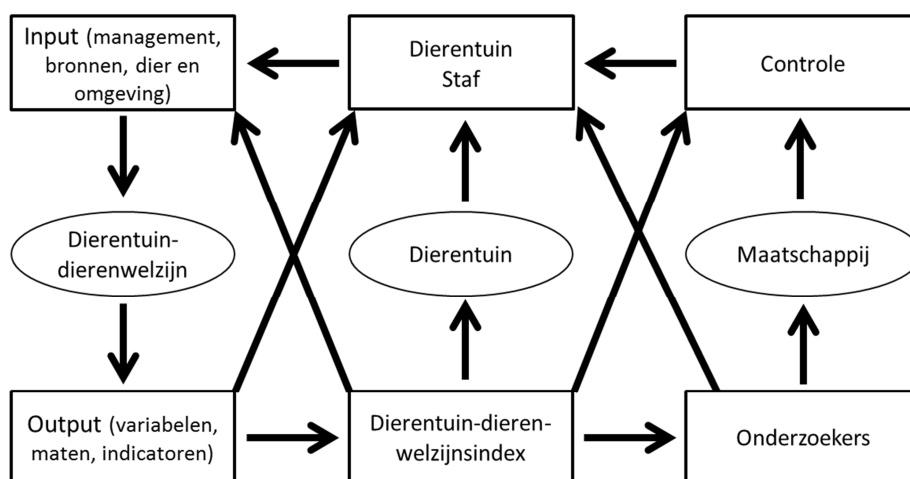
Input (management, bronnen, dier en omgeving)

Dierentuin Staf

Controle

Dierentuin-dierenwelzijn

Dierentuin

Maatschappij

Output (variabelen, maten, indicatoren)

Dierentuin-dieren-welzijnsindex

Onderzoekers